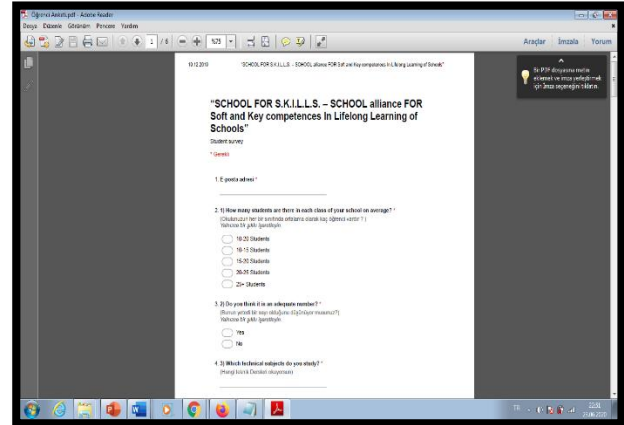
Öğrenci Anketi.pdf - Adobe Reader

Dosya Düzenle Görünüm Pencere Yardım

1 / 6 125%

Araçlar | İmzala | Yorum

Bu PDF dosyasına metin eklemek ve imza yerleştirmek için İmza seçeneğini tıklatın.

10.12.2019 "SCHOOL FOR S.K.I.L.L.S. – SCHOOL alliance FOR Soft and Key competences In Lifelong Learning of Schools"

"SCHOOL FOR S.K.I.L.L.S. – SCHOOL alliance FOR Soft and Key competences In Lifelong Learning of Schools"

Student survey

* Gerekli

1. E-posta adresi *

2. 1) How many students are there in each class of your school on average? *
(Okulunuzun her bir sınıfında ortalama olarak kaç öğrenci vardır ? )
Yalnızca bir şıkkı işaretleyin.

10-20 Students
10-15 Students
15-20 Students
20-25 Students
25+ Students

3. 2) Do you think it is an adequate number? *
(Bunun yeterli bir sayı olduğunu düşünüyor musunuz?)
Yalnızca bir şıkkı işaretleyin.

Yes
No

4. 3) Which technical subjects do you study? *
(Hangi teknik Dersleri okuyorsun)

TR
22:31
25.06.2020